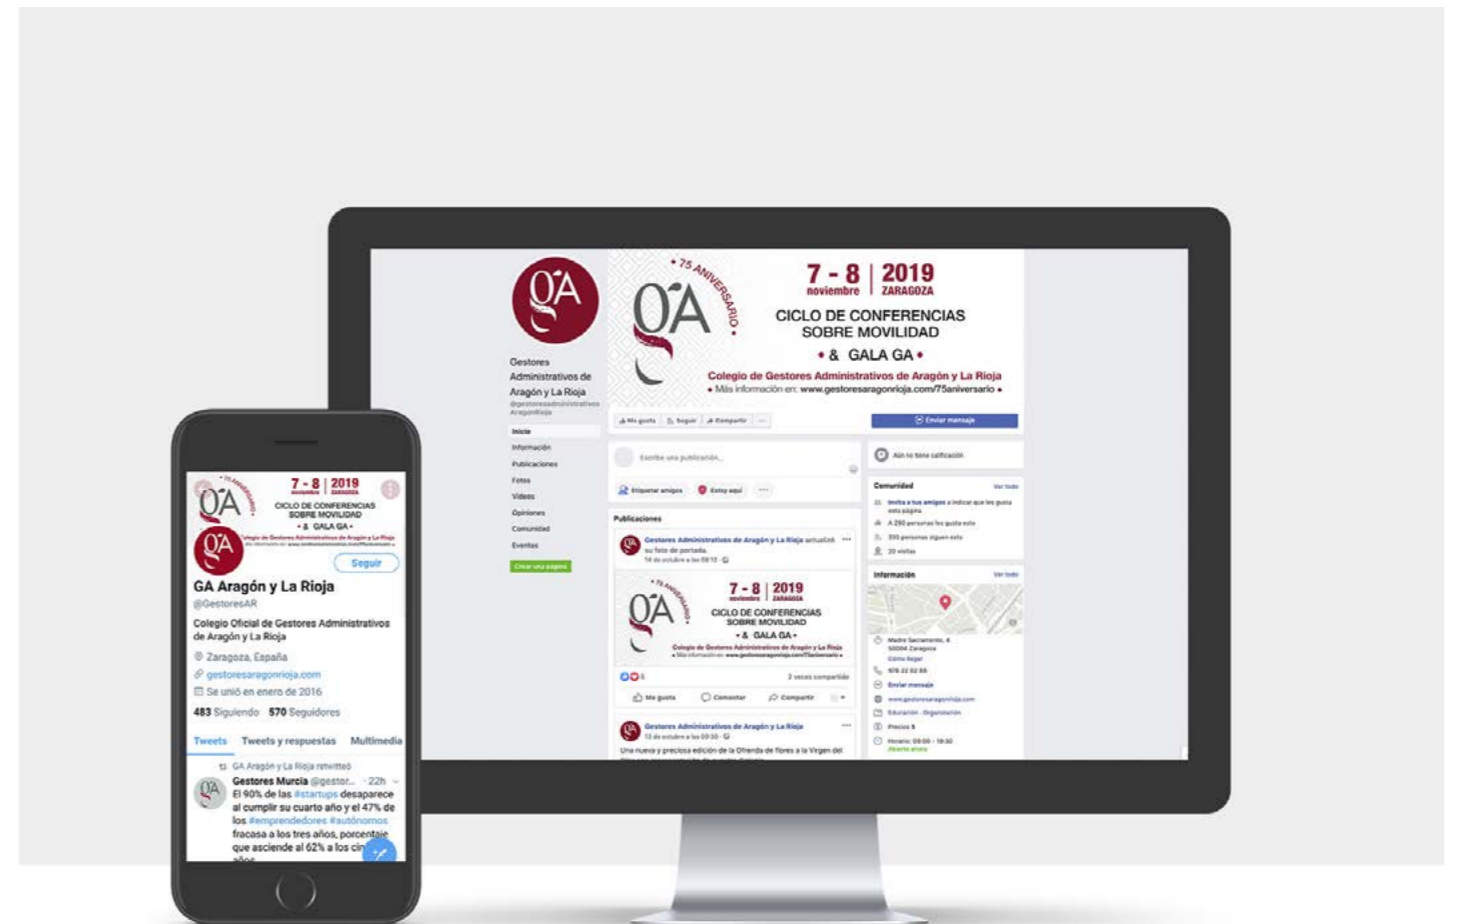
GA

Gestores Administrativos de Aragón y La Rioja
@gestoresadministrativos AragonRioja

Inicio
Información
Publicaciones
Fotos
Videos
Opiniones
Comunidad
Eventos
Crear una página

• 75 ANIVERSARIO •

GA

7 - 8 noviembre | 2019 ZARAGOZA

CICLO DE CONFERENCIAS SOBRE MOVILIDAD
• & GALA GA •

Colegio de Gestores Administrativos de Aragón y La Rioja
• Más información en: www.gestoresaragonrioja.com/75aniversario •

Me gusta | Seguir | Compartir | ...

Enviar mensaje

Escribe una publicación...

Etiquetar amigos | Estoy aquí | ...

Aún no tiene calificación

Comunidad | Ver todo
Invita a tus amigos a indicar que les gusta esta página
A 290 personas les gusta esto
335 personas siguen esto
20 visitas

Publicaciones

Gestores Administrativos de Aragón y La Rioja actualizó su foto de portada.
14 de octubre a las 09:12

7 - 8 | 2019
CICLO DE CONFERENCIAS SOBRE MOVILIDAD
• & GALA GA •
Colegio de Gestores Administrativos de Aragón y La Rioja

6
2 veces compartido

Me gusta | Comentar | Compartir

Gestores Administrativos de Aragón y La Rioja
13 de octubre a las 09:30
Una nueva y preciosa edición de la Ofrenda de flores a la Virgen del

Información | Ver todo
Madre Sacramento, 4
50004 Zaragoza
Cómo llegar
976 22 82 86
Enviar mensaje
www.gestoresaragonrioja.com
Educación · Organización
Precios $
Horario: 09:00 - 19:30
Abierto ahora

7 - 8 | 2019
CICLO DE CONFERENCIAS SOBRE MOVILIDAD
• & GALA GA •

Seguir

GA Aragón y La Rioja
@GestoresAR

Colegio Oficial de Gestores Administrativos de Aragón y La Rioja

Zaragoza, España
gestoresaragonrioja.com
Se unió en enero de 2016

483 Siguiendo 570 Seguidores

Tweets | Tweets y respuestas | Multimedia

GA Aragón y La Rioja retwitteó
Gestores Murcia @gestor... · 22h
El 90% de las #startups desaparece al cumplir su cuarto año y el 47% de los #emprendedores #autónomos fracasa a los tres años, porcentaje que asciende al 62% a los cin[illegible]